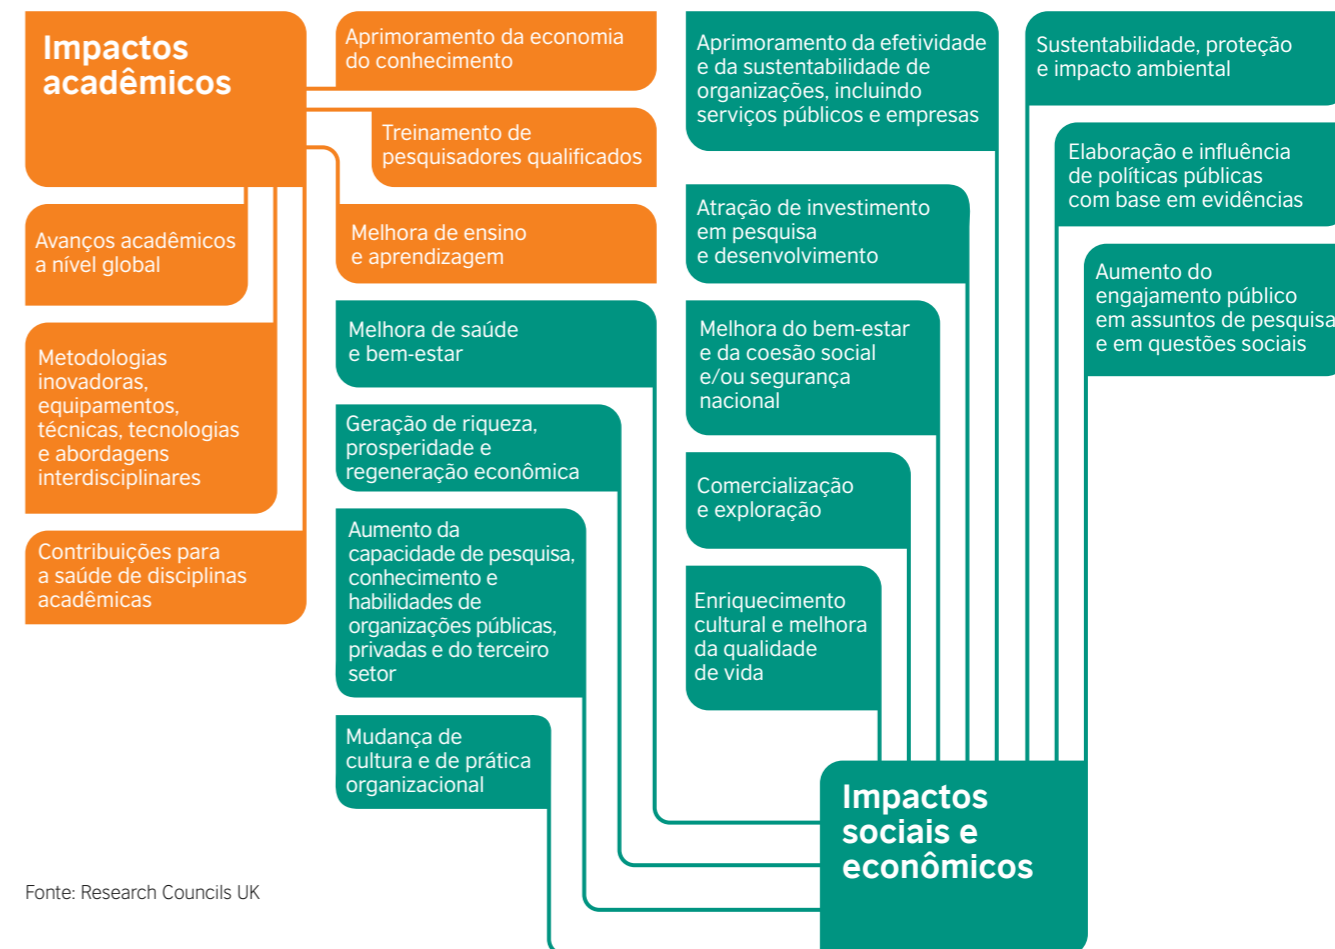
Impactos acadêmicos

Aprimoramento da economia do conhecimento

Treinamento de pesquisadores qualificados

Melhora de ensino e aprendizagem

Avanços acadêmicos a nível global

Metodologias inovadoras, equipamentos, técnicas, tecnologias e abordagens interdisciplinares

Contribuições para a saúde de disciplinas acadêmicas

Aprimoramento da efetividade e da sustentabilidade de organizações, incluindo serviços públicos e empresas

Sustentabilidade, proteção e impacto ambiental

Elaboração e influência de políticas públicas com base em evidências

Aumento do engajamento público em assuntos de pesquisa e em questões sociais

Atração de investimento em pesquisa e desenvolvimento

Melhora de saúde e bem-estar

Melhora do bem-estar e da coesão social e/ou segurança nacional

Geração de riqueza, prosperidade e regeneração econômica

Comercialização e exploração

Aumento da capacidade de pesquisa, conhecimento e habilidades de organizações públicas, privadas e do terceiro setor

Enriquecimento cultural e melhora da qualidade de vida

Mudança de cultura e de prática organizacional

Impactos sociais e econômicos

Fonte: Research Councils UK